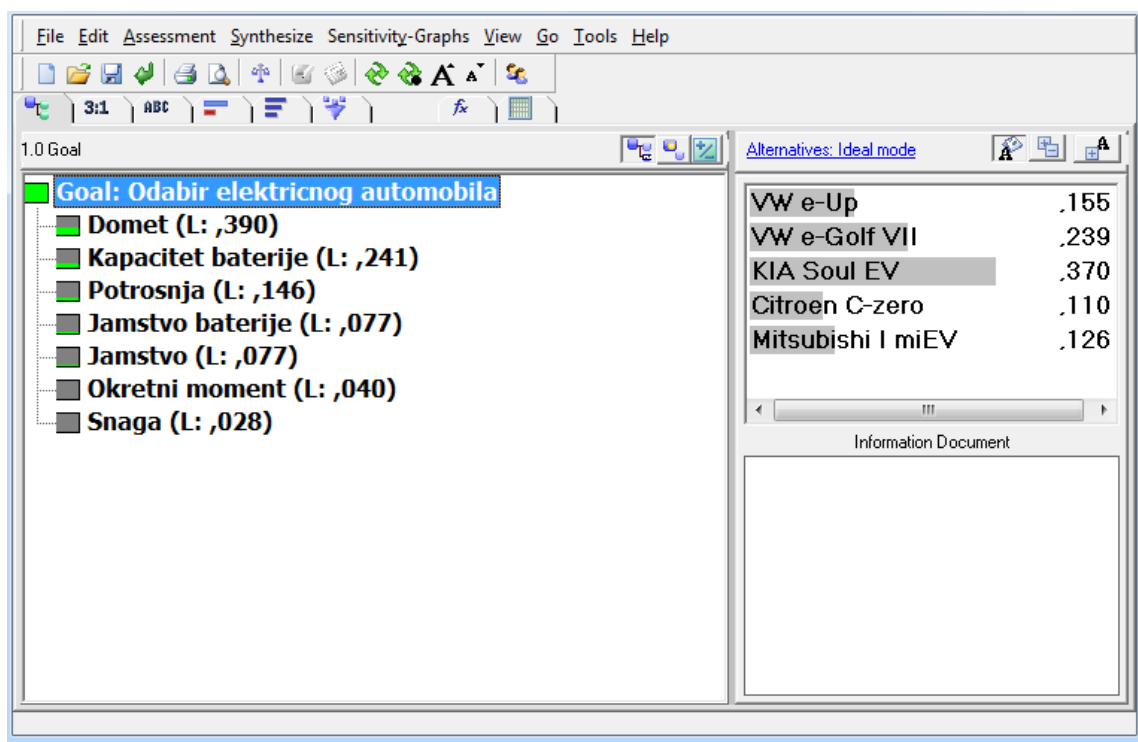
File Edit Assessment Synthesize Sensitivity-Graphs View Go Tools Help

3:1 ABC $f_x$

1.0 Goal

Goal: Odabir elektricnog automobila
Domet (L: ,390)
Kapacitet baterije (L: ,241)
Potrosnja (L: ,146)
Jamstvo baterije (L: ,077)
Jamstvo (L: ,077)
Okretni moment (L: ,040)
Snaga (L: ,028)

Alternatives: Ideal mode

| | |
|---|---|
| VW e-Up | ,155 |
| VW e-Golf VII | ,239 |
| KIA Soul EV | ,370 |
| Citroen C-zero | ,110 |
| Mitsubishi I miEV | ,126 |

Information Document